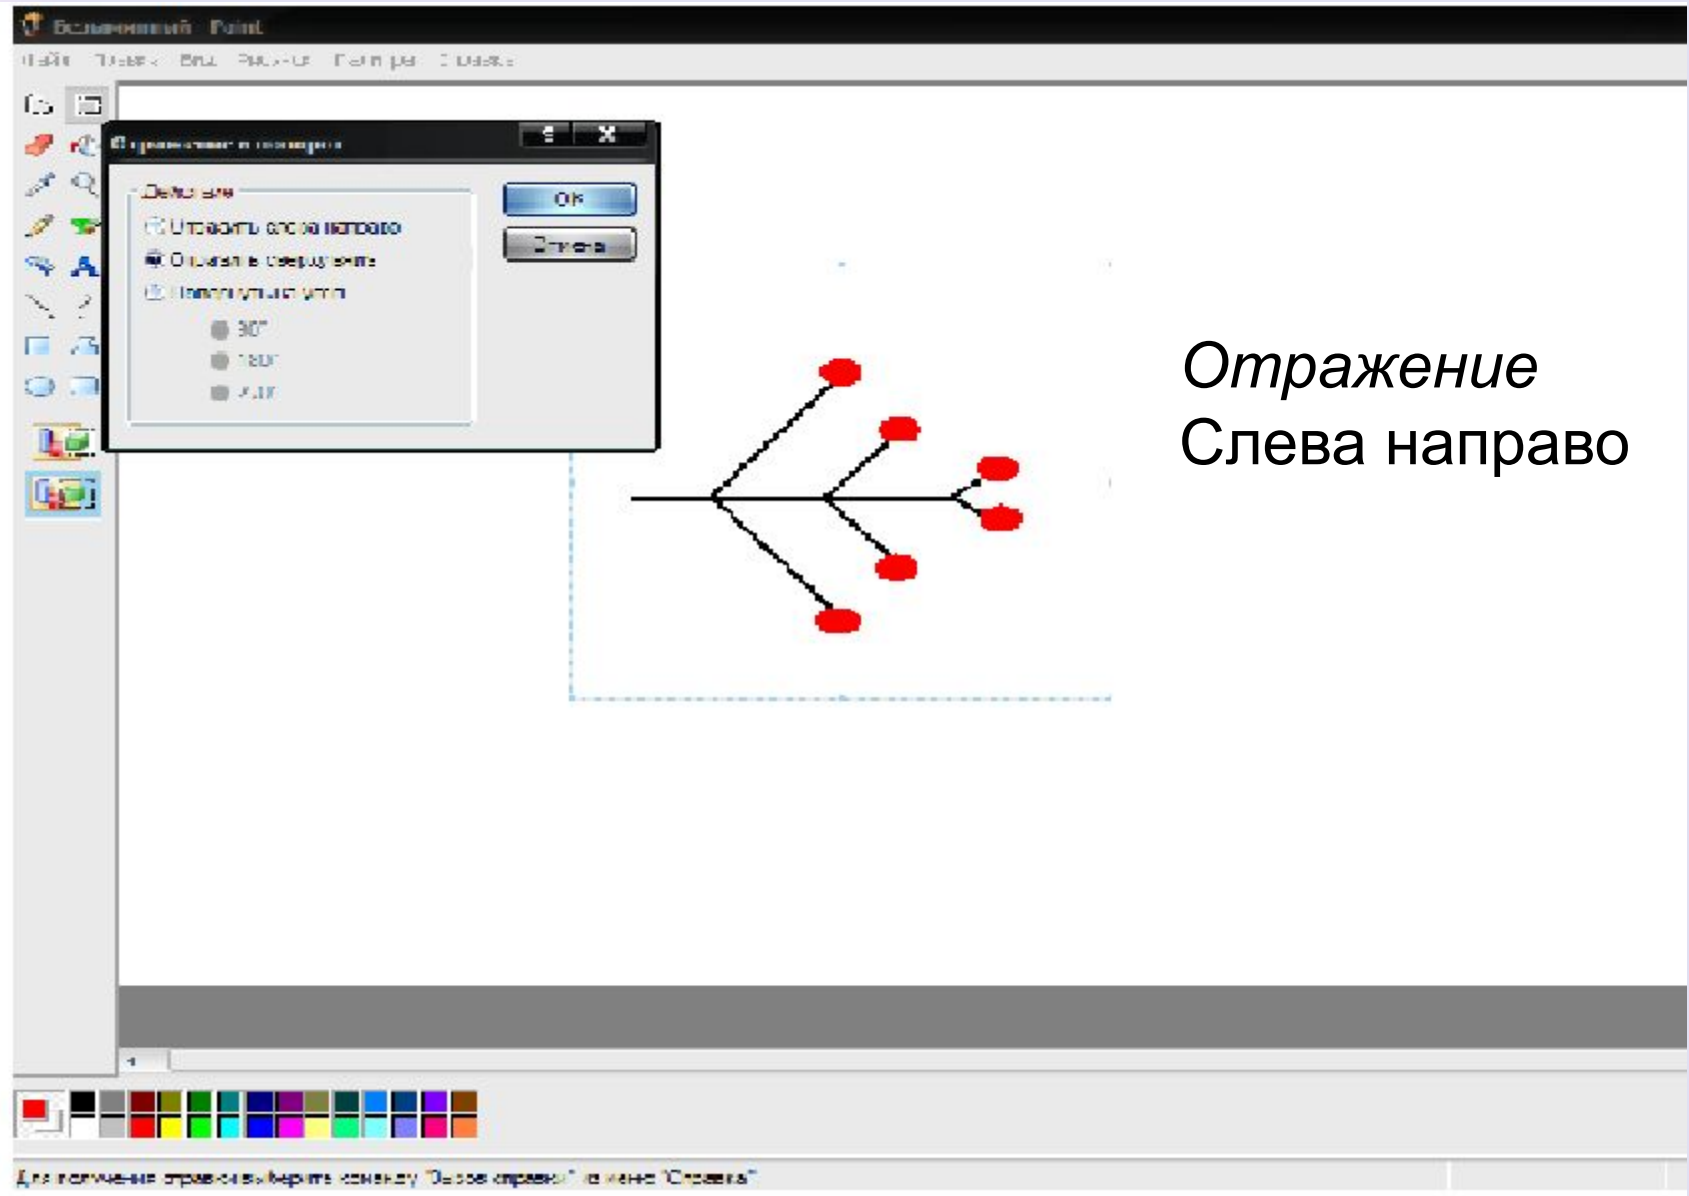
Безымянный - Paint

Файл Правка Вид Рисунок Палитра Справка

Отражение и поворот

Действие

Отразить слева направо

Отразить сверху вниз

Повернуть на угол

90°

180°

270°

OK

Отмена

Отражение
Слева направо

Для получения справки выберите команду "Вызов справки" из меню "Справка"